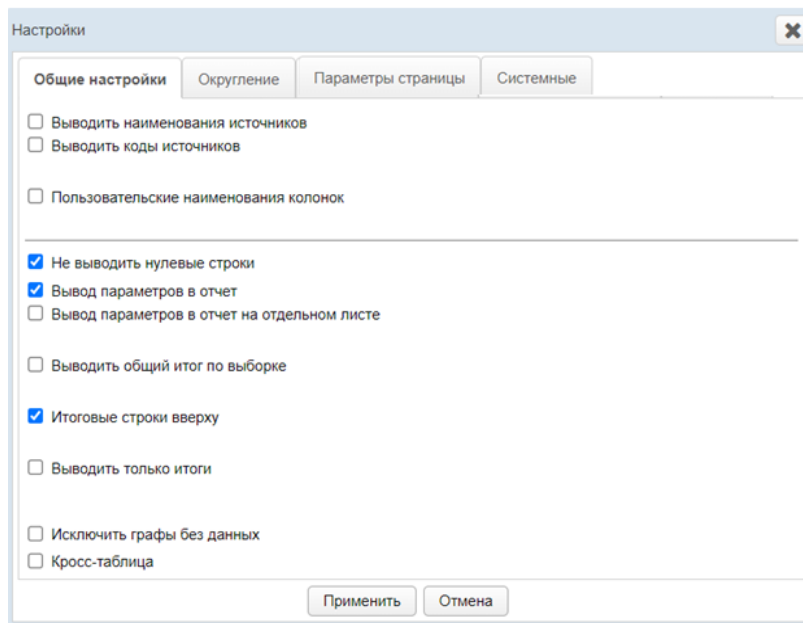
Настройки

Общие настройки | Округление | Параметры страницы | Системные

☐ Выводить наименования источников
☐ Выводить коды источников

☐ Пользовательские наименования колонок

☑ Не выводить нулевые строки
☑ Вывод параметров в отчет
☐ Вывод параметров в отчет на отдельном листе

☐ Выводить общий итог по выборке

☑ Итоговые строки вверху

☐ Выводить только итоги

☐ Исключить графы без данных
☐ Кросс-таблица

Применить | Отмена